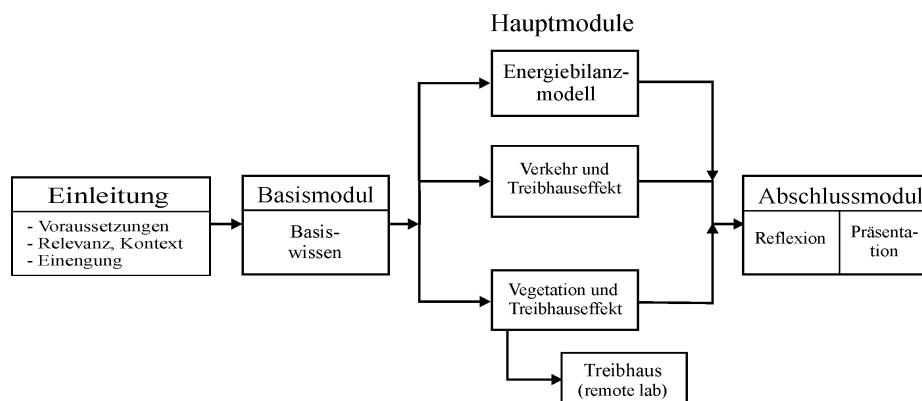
Hauptmodule

Einleitung
- Voraussetzungen
- Relevanz, Kontext
- Einengung

Basismodul
Basiswissen

Energiebilanzmodell

Verkehr und Treibhauseffekt

Vegetation und Treibhauseffekt

Treibhaus (remote lab)

Abschlussmodul
Reflexion
Präsentation